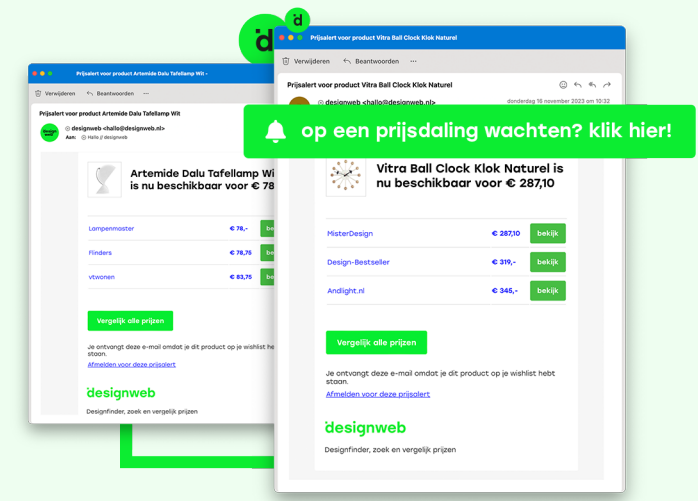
d

Prijsalert voor product Artemide Dalu Tafellamp Wit -

Verwijderen Beantwoorden ···

Prijsalert voor product Artemide Dalu Tafellamp Wit

designweb

designweb <hallo@designweb.nl>
Aan: Hallo | designweb

Artemide Dalu Tafellamp Wit is nu beschikbaar voor € 78

| | | |
|---|---|---|
| Lampenmeester | € 78,- | be |
| Finders | € 78,75 | be |
| vtwonen | € 83,75 | be |

Vergelijk alle prijzen

Je ontvangt deze e-mail omdat je dit product op je wishlist hebt staan.
Afmelden voor deze prijsalert

designweb

Designfinder, zoek en vergelijk prijzen

Prijsalert voor product Vitra Ball Clock Klok Naturel

Verwijderen Beantwoorden ···

Prijsalert voor product Vitra Ball Clock Klok Naturel

designweb <hallo@designweb.nl>
donderdag 16 november 2023 om 10:32

op een prijsdaling wachten? klik hier!

Vitra Ball Clock Klok Naturel is nu beschikbaar voor € 287,10

| | | |
|---|---|---|
| MisterDesign | € 287,10 | bekijk |
| Design-Bestseller | € 319,- | bekijk |
| Andlight.nl | € 345,- | bekijk |

Vergelijk alle prijzen

Je ontvangt deze e-mail omdat je dit product op je wishlist hebt staan.
Afmelden voor deze prijsalert

designweb

Designfinder, zoek en vergelijk prijzen